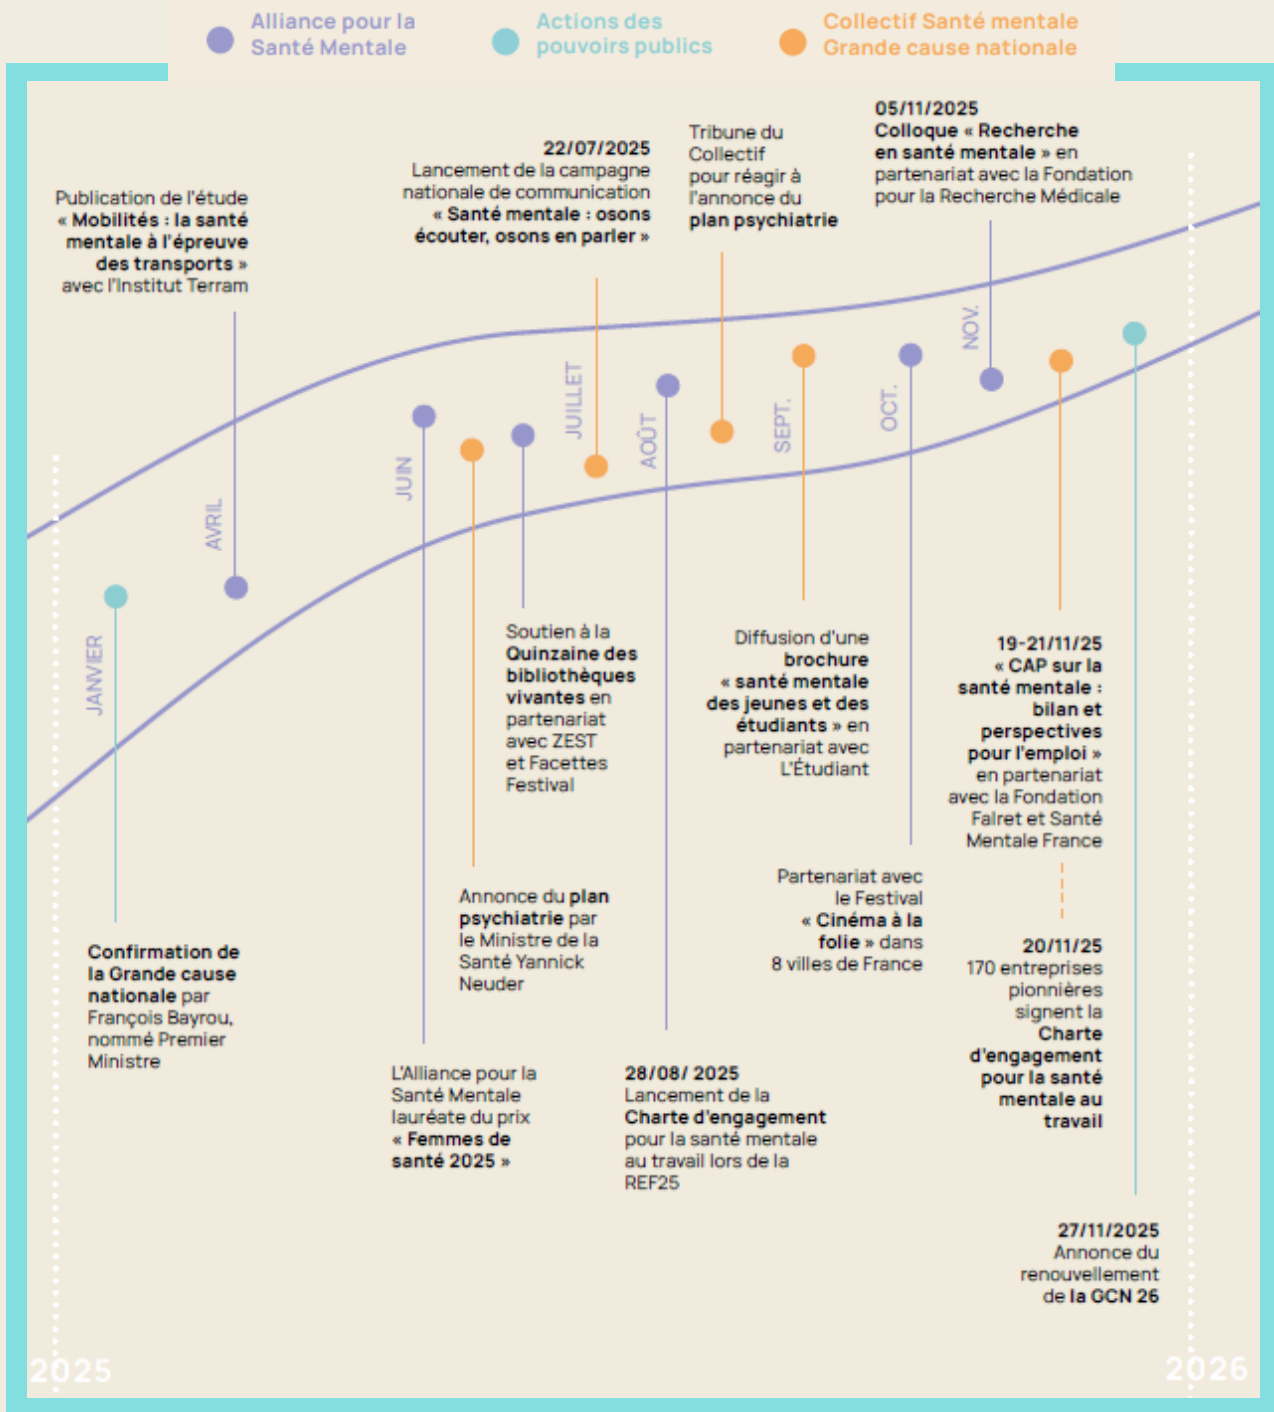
Alliance pour la Santé Mentale

Actions des pouvoirs publics

Collectif Santé mentale Grande cause nationale

Publication de l'étude « Mobilités : la santé mentale à l'épreuve des transports » avec l'Institut Terram

22/07/2025
Lancement de la campagne nationale de communication « Santé mentale : osons écouter, osons en parler »

Tribune du Collectif pour réagir à l'annonce du plan psychiatrie

05/11/2025
Colloque « Recherche en santé mentale » en partenariat avec la Fondation pour la Recherche Médicale

JANVIER

AVRIL

JUIN

JUILLET

AOÛT

SEPT.

OCT.

NOV.

Soutien à la Quinzaine des bibliothèques vivantes en partenariat avec ZEST et Facettes Festival

Diffusion d'une brochure « santé mentale des jeunes et des étudiants » en partenariat avec L'Étudiant

19-21/11/25
« CAP sur la santé mentale : bilan et perspectives pour l'emploi » en partenariat avec la Fondation Falret et Santé Mentale France

Partenariat avec le Festival « Cinéma à la folie » dans 8 villes de France

Annonce du plan psychiatrie par le Ministre de la Santé Yannick Neuder

Confirmation de la Grande cause nationale par François Bayrou, nommé Premier Ministre

20/11/25
170 entreprises pionnières signent la Charte d'engagement pour la santé mentale au travail

L'Alliance pour la Santé Mentale lauréate du prix « Femmes de santé 2025 »

28/08/ 2025
Lancement de la Charte d'engagement pour la santé mentale au travail lors de la REF25

27/11/2025
Annonce du renouvellement de la GCN 26

2025

2026